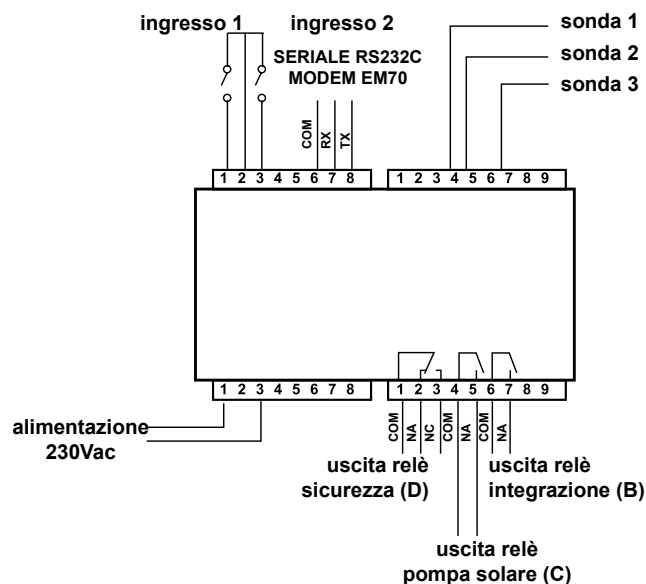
ingresso 1

ingresso 2

SERIALE RS232C
MODEM EM70

COM
RX
TX

sonda 1

sonda 2

sonda 3

1 2 3 4 5 6 7 8

1 2 3 4 5 6 7 8 9

1 2 3 4 5 6 7 8

1 2 3 4 5 6 7 8 9

alimentazione
230Vac

COM
NA
NC
COM
NA
COM
NA

uscita relè
sicurezza (D)

uscita relè
integrazione (B)

uscita relè
pompa solare (C)